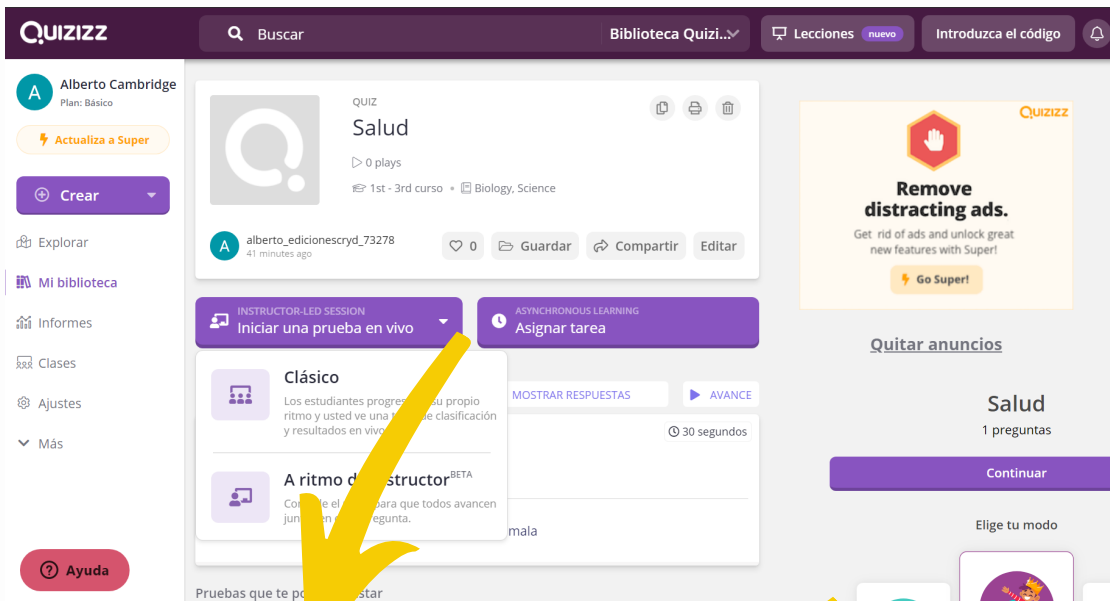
QUIZIZZ

Buscar

Biblioteca Quizi...

Lecciones nuevo

Introduzca el código

A Alberto Cambridge
Plan: Básico

Actualiza a Super

Crear

Explorar

Mi biblioteca

Informes

Clases

Ajustes

Más

Ayuda

QUIZ
Salud

0 plays

1st - 3rd curso • Biology, Science

A alberto_edicionescryd_73278
41 minutes ago

0 Guardar Compartir Editar

INSTRUCTOR-LED SESSION
Iniciar una prueba en vivo

ASYNCHRONOUS LEARNING
Asignar tarea

Clásico
Los estudiantes progres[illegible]su propio ritmo y usted ve una t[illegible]de clasificación y resultados en viv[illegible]

A ritmo d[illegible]structor BETA
Co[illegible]el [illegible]para que todos avancen jun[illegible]en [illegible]egunta.

MOSTRAR RESPUESTAS

AVANCE

30 segundos

mala

Pruebas que te po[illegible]star

QUIZIZZ

Remove distracting ads.
Get rid of ads and unlock great new features with Super!

Go Super!

Quitar anuncios

Salud
1 preguntas

Continuar

Elige tu modo